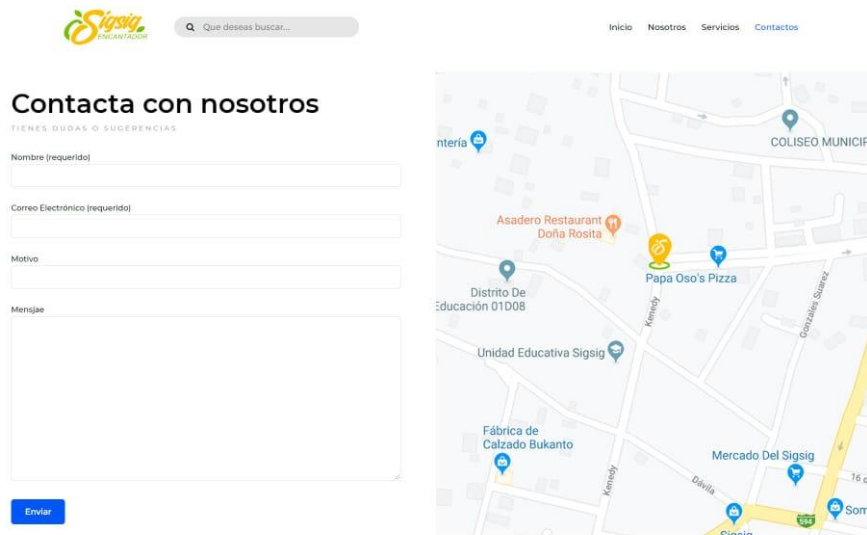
Sigsig ENCANTADOR

Que deseas buscar...

Inicio Nosotros Servicios Contactos

Contacta con nosotros

TIENES DUDAS O SUGERENCIAS

Nombre (requerido)

Correo Electrónico (requerido)

Motivo

Mensjae

Enviar

ntería

COLISEO MUNICIP

Asadero Restaurant Doña Rosita

Papa Oso's Pizza

Distrito De Educación 01D08

Kenedy

Gonzales Suarez

Unidad Educativa Sigsig

Fábrica de Calzado Bukanto

Mercado Del Sigsig

Kenedy

Dávila

594

16 d

Som

Sigsig